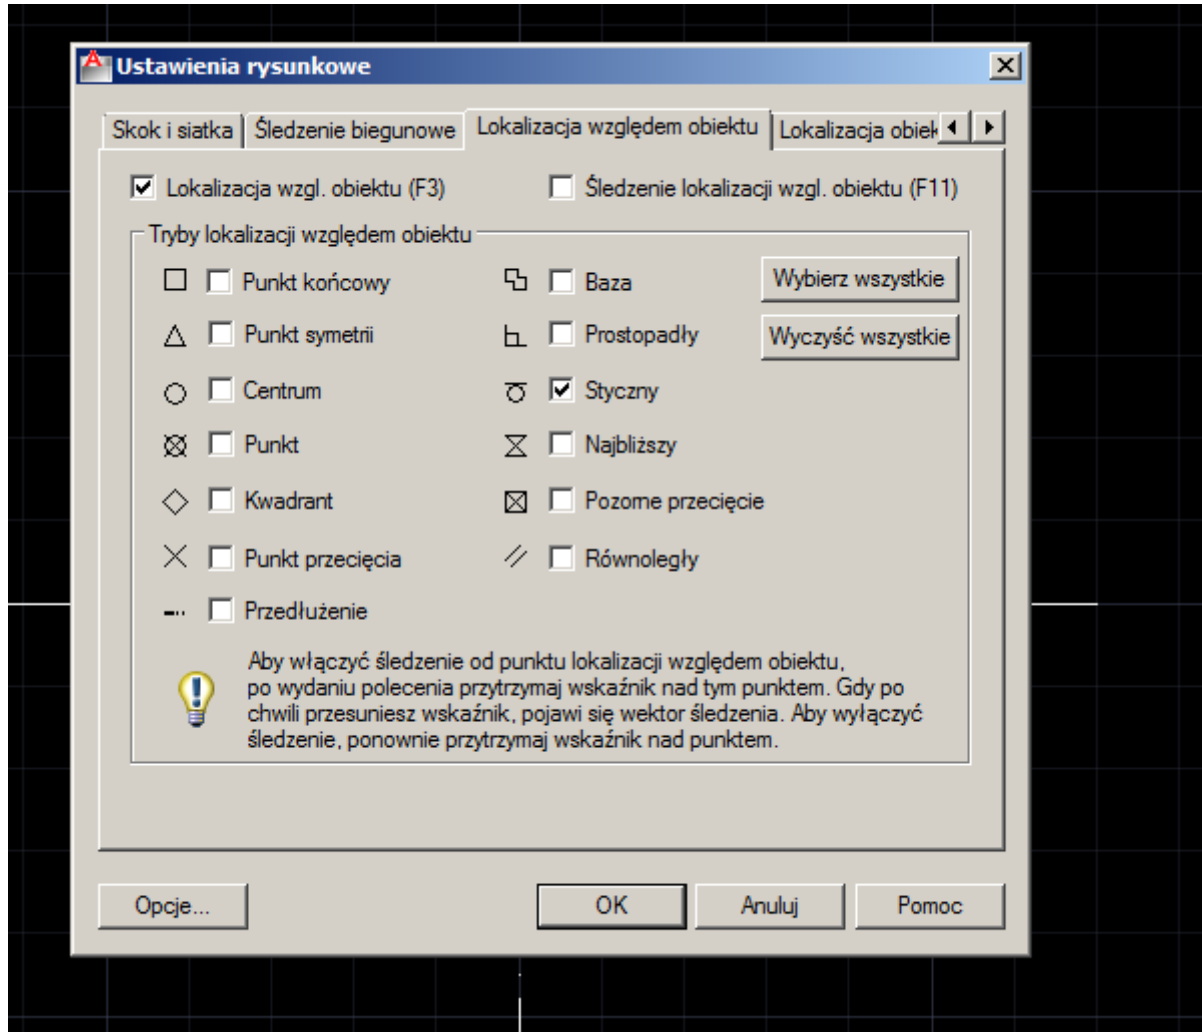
Ustawienia rysunkowe

Skok i siatka | Śledzenie biegunowe | Lokalizacja względem obiektu | Lokalizacja obiek

Lokalizacja wzgl. obiektu (F3)

Śledzenie lokalizacji wzgl. obiektu (F11)

Tryby lokalizacji względem obiektu

Punkt końcowy

Baza

Wybierz wszystkie

Punkt symetrii

Prostopadły

Wyczyść wszystkie

Centrum

Styczny

Punkt

Najbliższy

Kwadrant

Pozorne przecięcie

Punkt przecięcia

Równoległy

Przedłużenie

Aby włączyć śledzenie od punktu lokalizacji względem obiektu, po wydaniu polecenia przytrzymaj wskaźnik nad tym punktem. Gdy po chwili przesuniesz wskaźnik, pojawi się wektor śledzenia. Aby wyłączyć śledzenie, ponownie przytrzymaj wskaźnik nad punktem.

Opcje...

OK

Anuluj

Pomoc